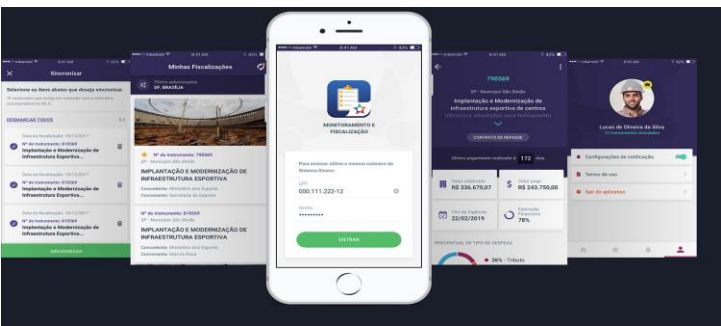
Sincronizar

Selecione os itens abaixo que deseja sincronizar:

DESMARCAR TODOS

Nº do Instrumento: 815569
Implantação e Modernização de Infraestrutura Esportiva...

Nº do Instrumento: 815569
Implantação e Modernização de Infraestrutura Esportiva...

Nº do Instrumento: 815569
Implantação e Modernização de Infraestrutura Esportiva...

SINCRONIZAR

Minhas Fiscalizações

DF, BRASÍLIA

Nº do Instrumento: 790569
IMPLANTAÇÃO E MODERNIZAÇÃO DE INFRAESTRUTURA ESPORTIVA
Concedente: Ministério do Esporte
Convenente: Secretaria do Esporte

Nº do Instrumento: 815569
IMPLANTAÇÃO E MODERNIZAÇÃO DE INFRAESTRUTURA ESPORTIVA
Concedente: Ministério do Esporte

9:41 AM

MONITORAMENTO E FISCALIZAÇÃO

Para acessar utilize o mesmo cadastro do Sistema Siconv

CPF
000.111.222-12

Senha
••••••••••

ENTRAR

790569
Implantação e Modernização de Infraestrutura esportiva de centros

CONTRATO DE REPASSE

172 dias

R$ 336.670,07

R$ 243.750,00

22/02/2019

78%

36% - Tributo

Lucas de Oliveira da Silva

Configurações de notificação

Termos de uso

Sair do aplicativo